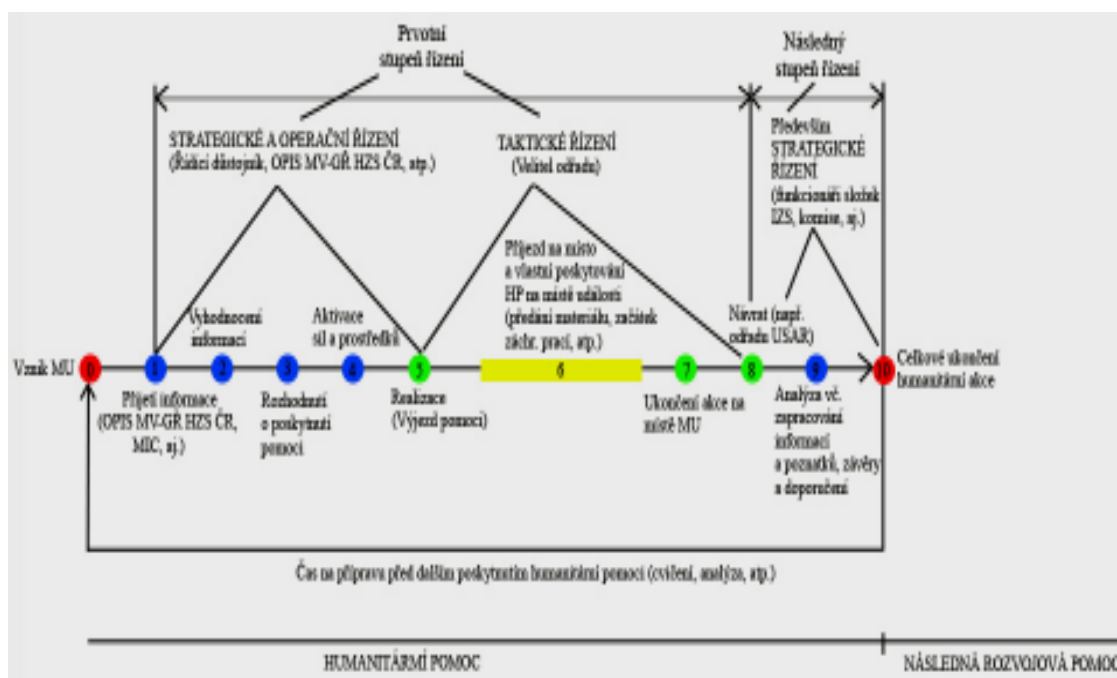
Prvotní stupeň řízení

Následný stupeň řízení

STRATEGICKÉ A OPERAČNÍ ŘÍZENÍ (Řídící důstojník, OPIS MV-GŘ HZS ČR, atp.)

TAKTICKÉ ŘÍZENÍ (Velitel odřadu)

Především STRATEGICKÉ ŘÍZENÍ (funkcionáři složek IZS, komise, aj.)

Příjezd na místo a vlastní poskytování HP na místě události (předání materiálu, začátek záchr. prací, atp.)

Vyhodnocení informací

Aktivace sil a prostředků

Návrat (např. odřadu USAR)

Vznik MU

0

1

2

3

4

5

6

7

8

9

10

Celkové ukončení humanitární akce

Přijetí informace (OPIS MV-GŘ HZS ČR, MIC, aj.)

Rozhodnutí o poskytnutí pomoci

Realizace (Výjezd pomoci)

Ukončení akce na místě MU

Analýza vč. zpracování informací a poznatků, závěry a doporučení

Čas na přípravu před dalším poskytnutím humanitární pomoci (cvičení, analýza, atp.)

HUMANITÁRNÍ POMOC

NÁSLEDNÁ ROZVOJOVÁ POMOC